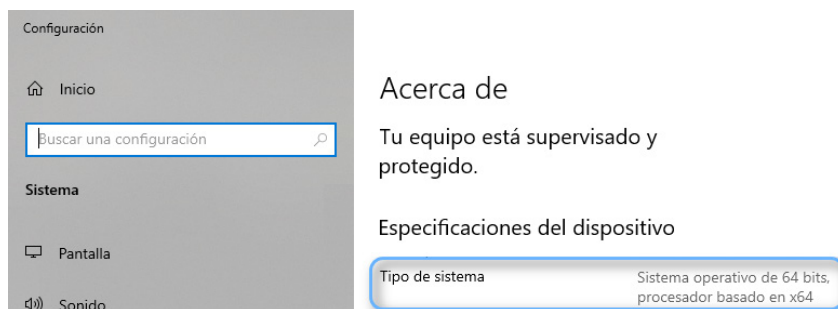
Configuración

Inicio

Buscar una configuración

Sistema

Pantalla

Sonido

Acerca de

Tu equipo está supervisado y protegido.

Especificaciones del dispositivo

Tipo de sistema

Sistema operativo de 64 bits, procesador basado en x64